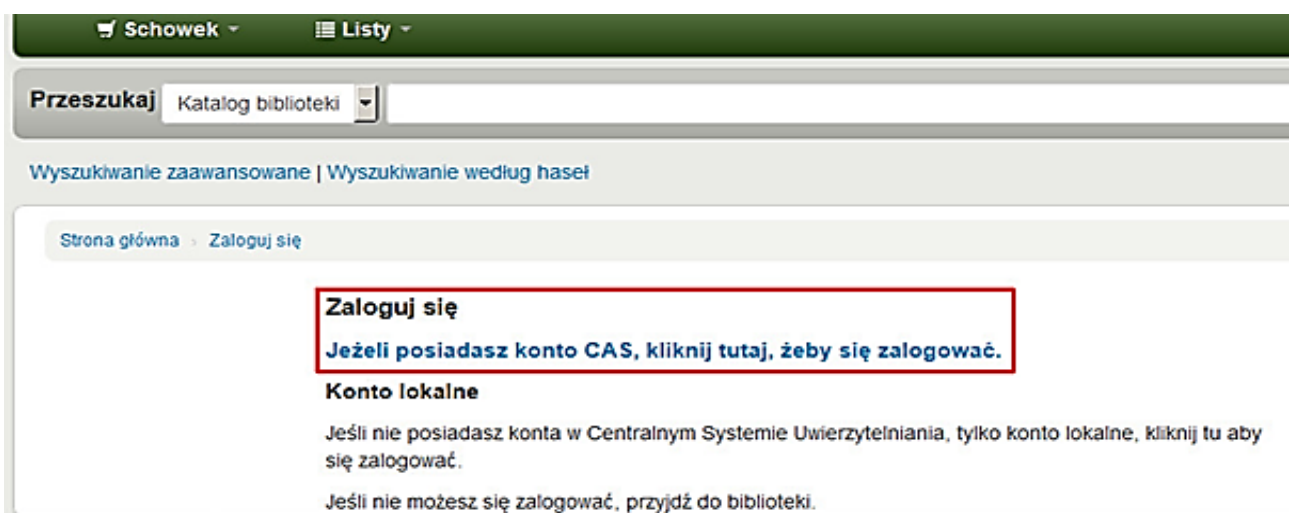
Schowek ▾ Listy ▾

Przeszukaj Katalog biblioteki

Wyszukiwanie zaawansowane | Wyszukiwanie według haseł

Strona główna › Zaloguj się

Zaloguj się

Jeżeli posiadasz konto CAS, kliknij tutaj, żeby się zalogować.

Konto lokalne

Jeśli nie posiadasz konta w Centralnym Systemie Uwierzytelniania, tylko konto lokalne, kliknij tu aby się zalogować.

Jeśli nie możesz się zalogować, przyjdź do biblioteki.